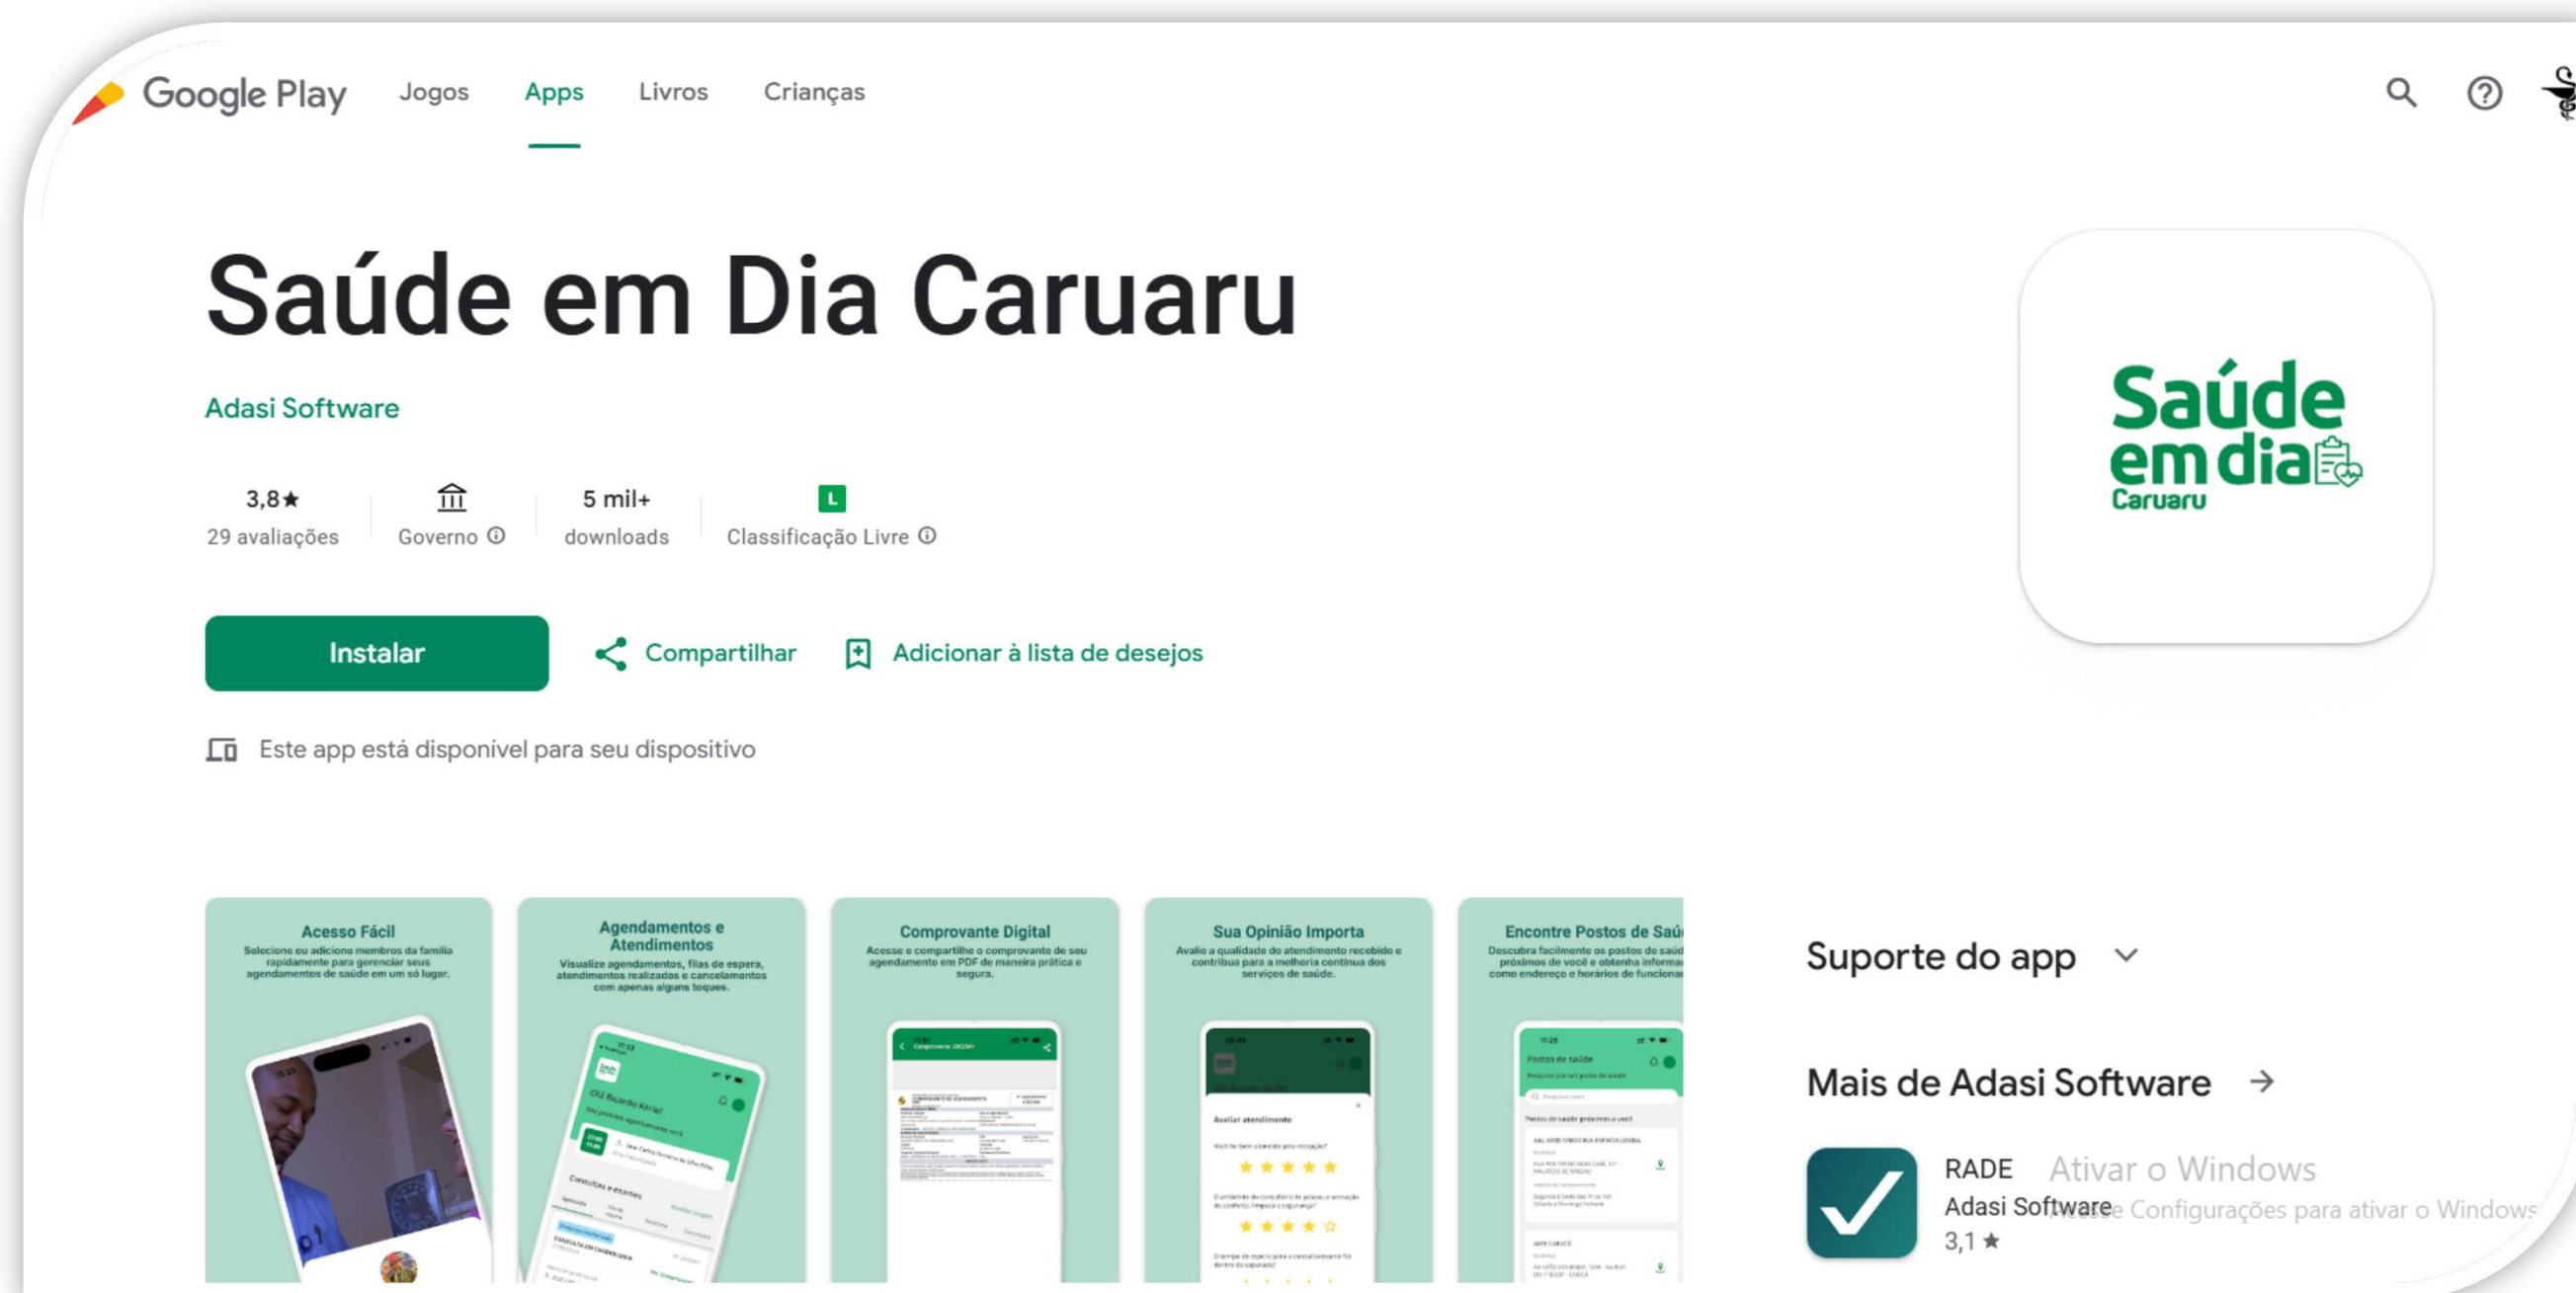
Google Play Jogos Apps Livros Crianças

Saúde em Dia Caruaru

Adasi Software

3,8★
29 avaliações

Governo ⓘ

5 mil+
downloads

L
Classificação Livre ⓘ

Instalar

Compartilhar

Adicionar à lista de desejos

Este app está disponível para seu dispositivo

Saúde em dia Caruaru

Acesso Fácil
Selecione ou adicione membros da família rapidamente para gerenciar seus agendamentos de saúde em um só lugar.

Agendamentos e Atendimentos
Visualize agendamentos, filas de espera, atendimentos realizados e cancelamentos com apenas alguns toques.

Comprovante Digital
Acesse e compartilhe o comprovante de seu agendamento em PDF de maneira prática e segura.

Sua Opinião Importa
Avalie a qualidade do atendimento recebido e contribua para a melhoria contínua dos serviços de saúde.

Encontre Postos de Saú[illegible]
Descubra facilmente os postos de saúd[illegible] próximos de você e obtenha informa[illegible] como endereço e horários de funciona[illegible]

Suporte do app

Mais de Adasi Software →

RADE
Adasi Software
3,1 ★

Ativar o Windows
Acesse Configurações para ativar o Windows.